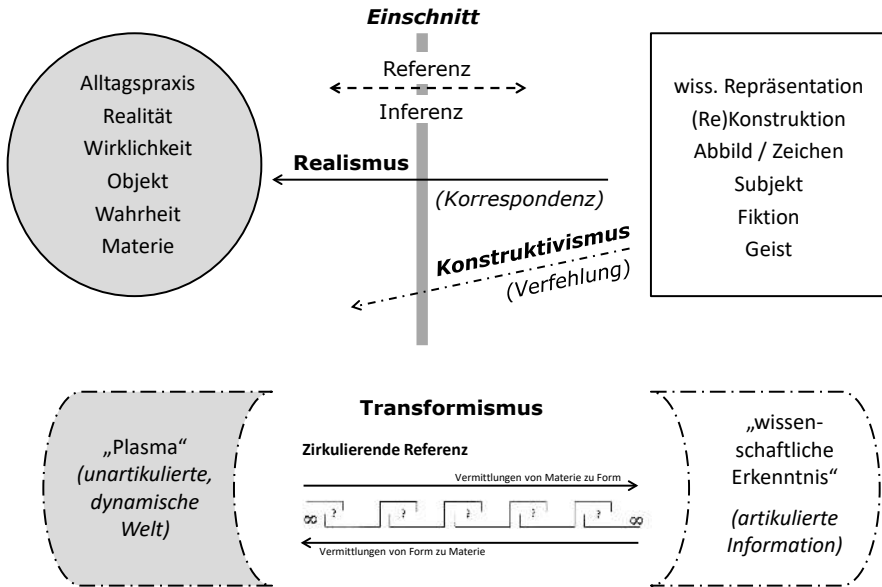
Einschnitt

Referenz

Inferenz

Alltagspraxis
Realität
Wirklichkeit
Objekt
Wahrheit
Materie

wiss. Repräsentation
(Re)Konstruktion
Abbild / Zeichen
Subjekt
Fiktion
Geist

Realismus

(Korrespondenz)

Konstruktivismus
(Verfehlung)

Transformismus

„Plasma“
(unartikulierte, dynamische Welt)

Zirkulierende Referenz

Vermittlungen von Materie zu Form

∞ ? ? ? ? ? ∞

Vermittlungen von Form zu Materie

„wissenschaftliche Erkenntnis“

(artikulierte Information)